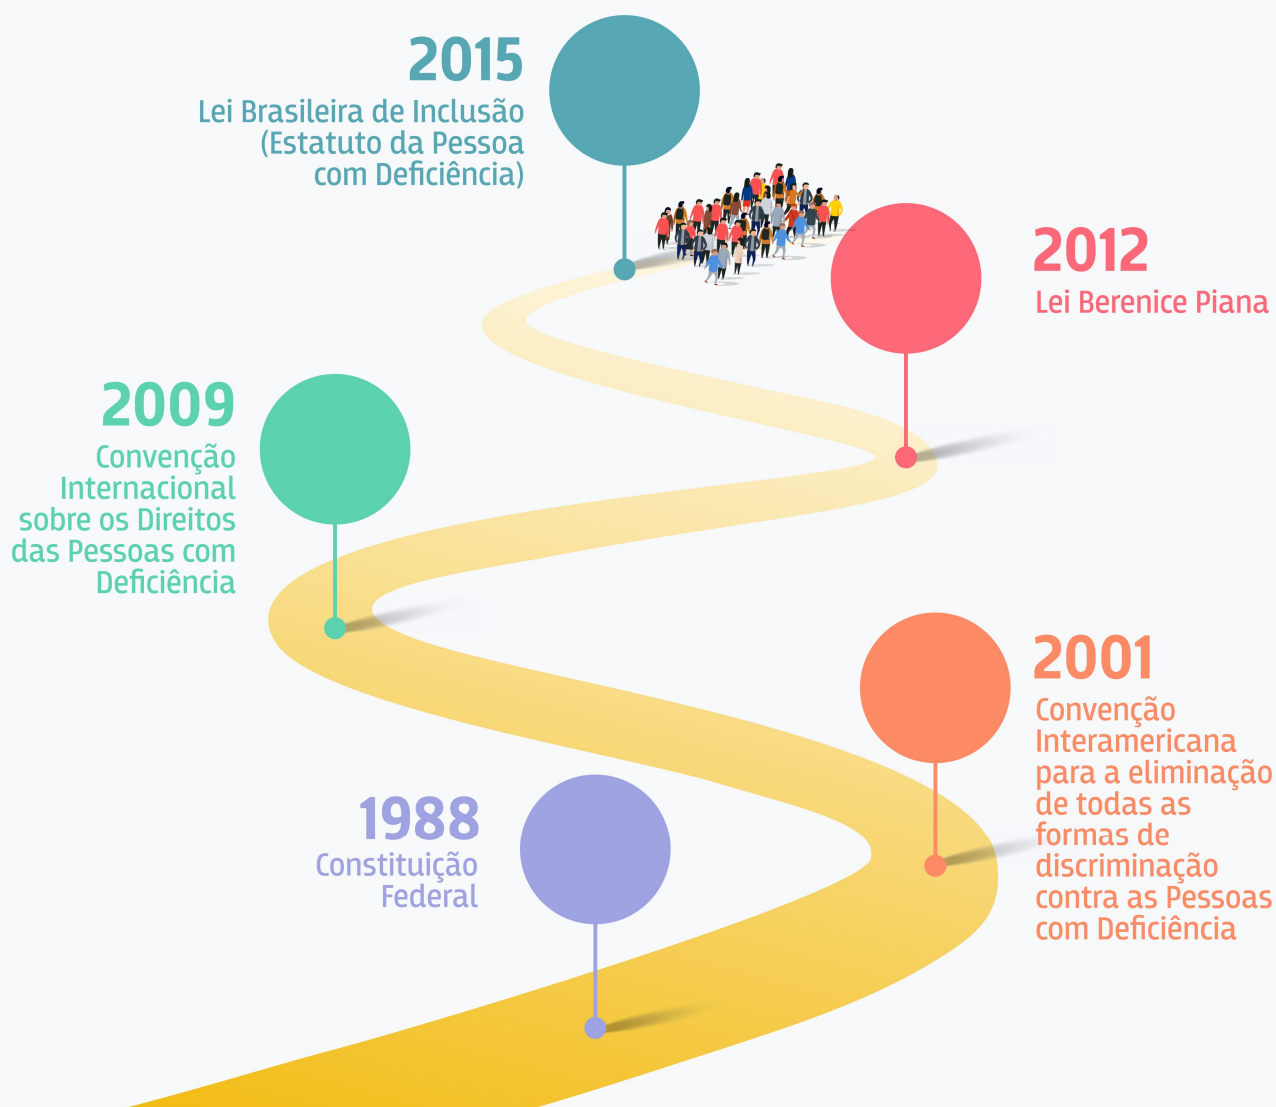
2015
Lei Brasileira de Inclusão (Estatuto da Pessoa com Deficiência)

2012
Lei Berenice Piana

2009
Convenção Internacional sobre os Direitos das Pessoas com Deficiência

2001
Convenção Interamericana para a eliminação de todas as formas de discriminação contra as Pessoas com Deficiência

1988
Constituição Federal